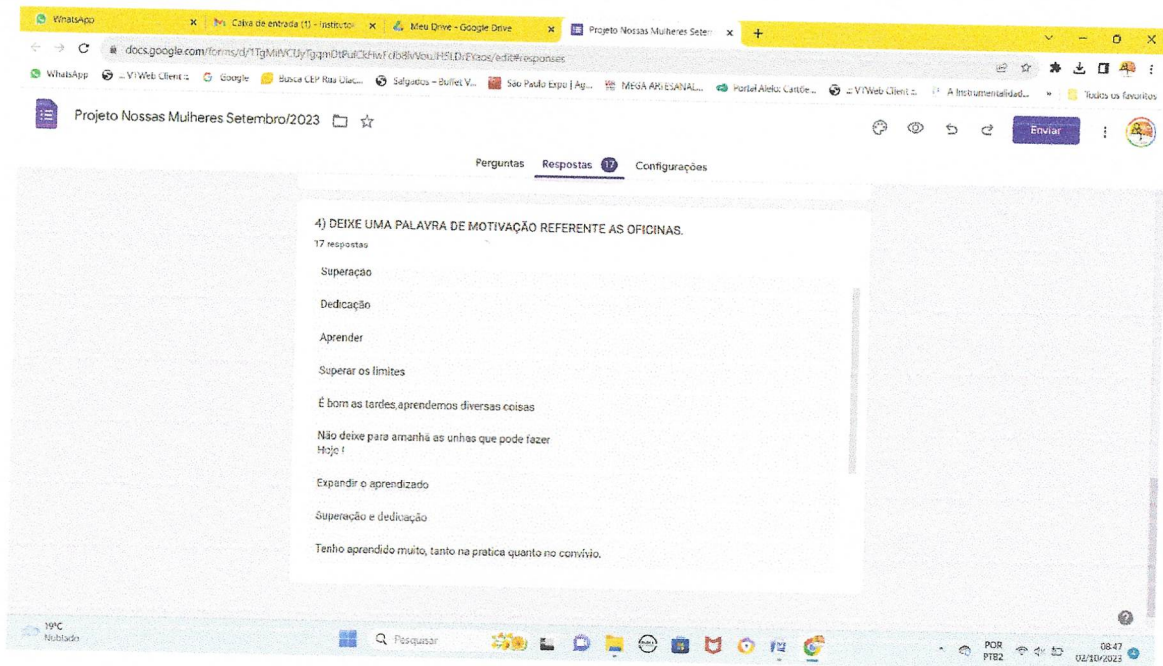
WhatsApp | Caixa de entrada (1) - Instituto | Meu Drive - Google Drive | Projeto Nossas Mulheres Setem | +

docs.google.com/forms/d/1TgMitVCUyTgqmDtPulCkHwFdb8lVouJH5LD/Exaos/edit#responses

WhatsApp | .:: V7Web Client ::. | Google | Busca CEP Rua Diac... | Salgados - Buffet V... | São Paulo Expo | Ag... | MEGA ARTESANAL... | Portal Alelo: Cartõe... | .:: V7Web Client ::. | A Instrumentalidad... | » | Todos os favoritos

Projeto Nossas Mulheres Setembro/2023

Enviar

Perguntas | Respostas 17 | Configurações

4) DEIXE UMA PALAVRA DE MOTIVAÇÃO REFERENTE AS OFICINAS.

17 respostas

Superação

Dedicação

Aprender

Superar os limites

É bom as tardes,aprendemos diversas coisas

Não deixe para amanhã as unhas que pode fazer
Hoje !

Expandir o aprendizado

Superação e dedicação

Tenho aprendido muito, tanto na pratica quanto no convívio.

19°C
Nublado

Pesquisar

POR
PTB2

08:47
02/10/2023